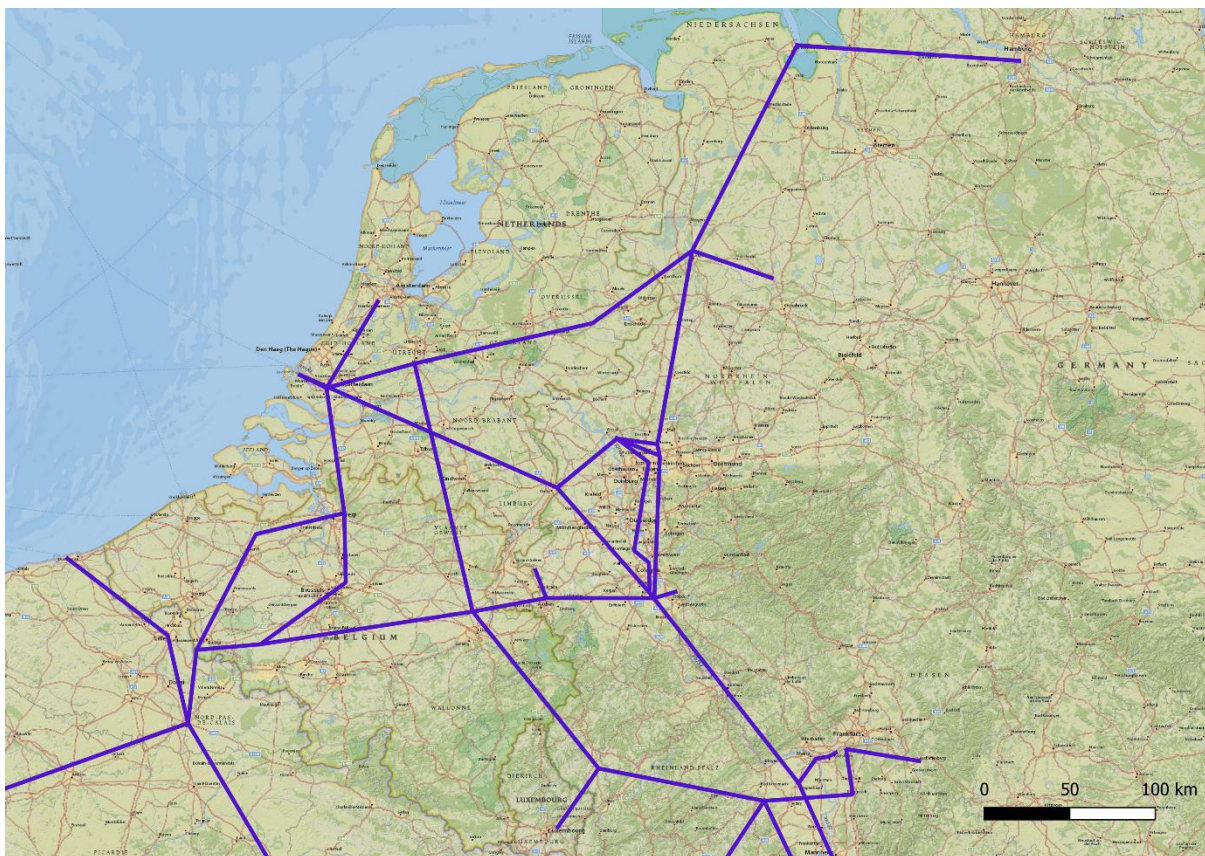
NIEDERSACHSEN
FRISIAN ISLANDS
Hamburg
SCHLESWIG-HOLSTEIN
FRIESLAND
GRONINGEN
IJsselmeer
DRENTHE
NETHERLANDS
NOORD-HOLLAND
Markermeer
FLEVOLAND
Amsterdam
OVERIJSSEL
Hannover
Den Haag (The Hague)
ZUID-HOLLAND
UTRECHT
GELDERLAND
Rotterdam
NORDRHEIN-WESTFALEN
Bielefeld
GERMANY
NOORD-BRABANT
ZEELAND
Duisburg
Dortmund
LIMBURG
Krefeld
Düsseldorf
VLAAMS GEWEST
Köln
Brussels
BELGIUM
Lille
NORD-PAS-DE-CALAIS
WALLONIE
HESSEN
Frankfurt
RHEINLAND-PFALZ
DIEKIRCH
LUXEMBOURG
Luxembourg
PICARDIE
Mannheim
0
50
100 km